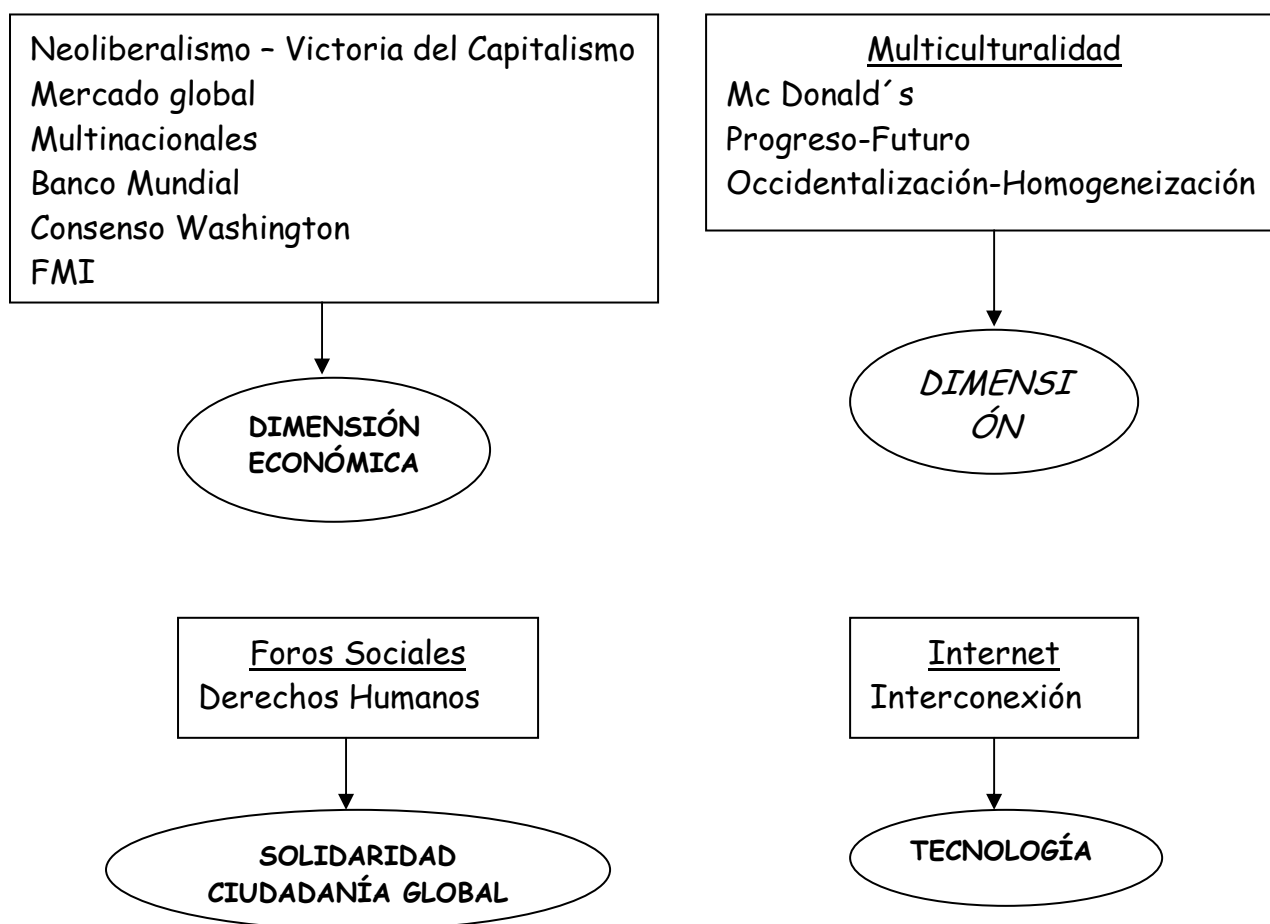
Neoliberalismo – Victoria del Capitalismo
Mercado global
Multinacionales
Banco Mundial
Consenso Washington
FMI

DIMENSIÓN ECONÓMICA

Multiculturalidad
Mc Donald´s
Progreso-Futuro
Occidentalización-Homogeneización

DIMENSIÓN

Foros Sociales
Derechos Humanos

SOLIDARIDAD CIUDADANÍA GLOBAL

Internet
Interconexión

TECNOLOGÍA